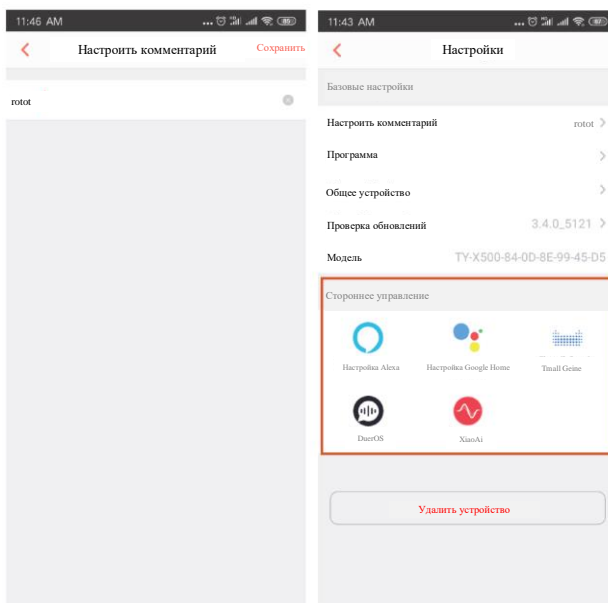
11:46 AM
85
Настроить комментарий
Сохранить
rotot

11:43 AM
67
Настройки
Базовые настройки
Настроить комментарий
rotot
Программа
Общее устройство
Проверка обновлений
3.4.0_5121
Модель
TY-X500-84-0D-8E-99-45-D5
Стороннее управление
Настройка Alexa
Настройка Google Home
Tmall Geine
DuerOS
XiaoAi
Удалить устройство